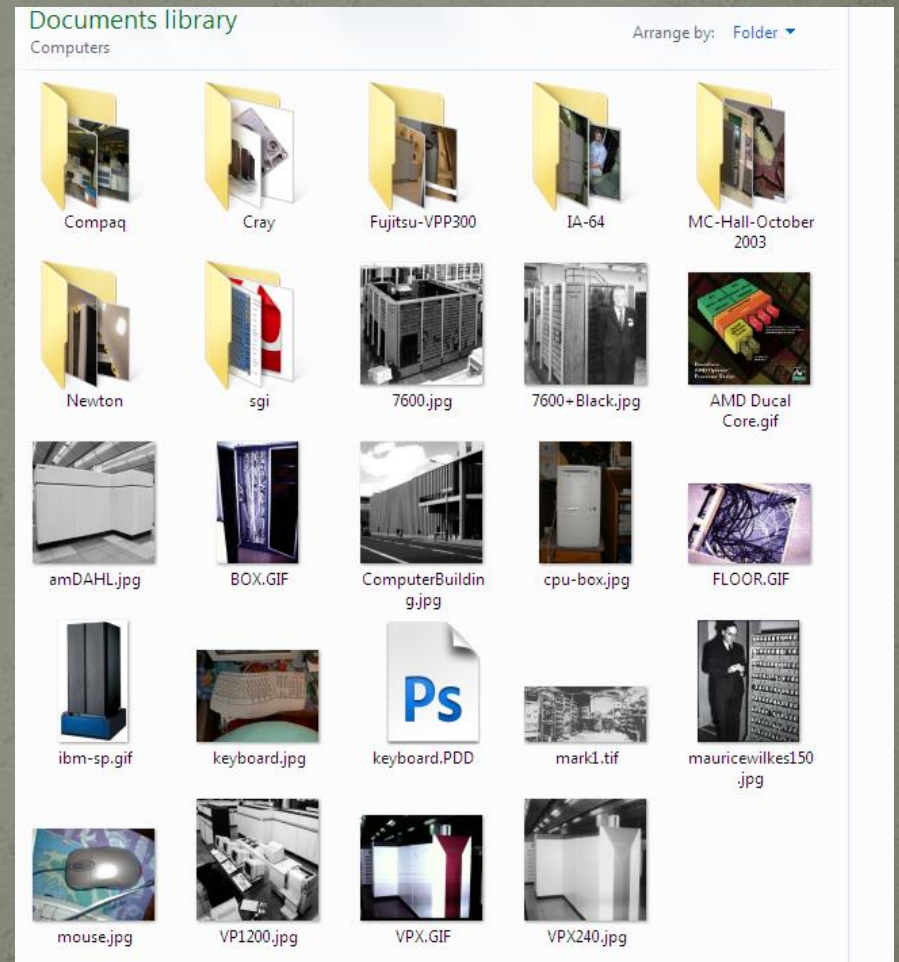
Documents library
Computers

Arrange by: Folder ▾

Compaq
Cray
Fujitsu-VPP300
IA-64
MC-Hall-October 2003

Newton
sgi
7600.jpg
7600+Black.jpg
AMD Ducal Core.gif

amDAHL.jpg
BOX.GIF
ComputerBuilding.jpg
cpu-box.jpg
FLOOR.GIF

ibm-sp.gif
keyboard.jpg
Ps
keyboard.PDD
mark1.tif
mauricewilkes150.jpg

mouse.jpg
VP1200.jpg
VPX.GIF
VPX240.jpg